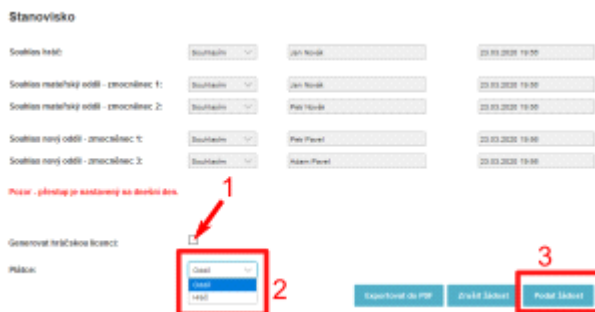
Stanovisko

Souhlas hráč: | Souhlasím | Jan Novák | 23.03.2020 19:56

Souhlas mateřský oddíl - zmocněnec 1: | Souhlasím | Jan Novák | 23.03.2020 19:56

Souhlas mateřský oddíl - zmocněnec 2: | Souhlasím | Petr Novák | 23.03.2020 19:56

Souhlas nový oddíl - zmocněnec 1: | Souhlasím | Petr Pavel | 23.03.2020 19:56

Souhlas nový oddíl - zmocněnec 2: | Souhlasím | Adam Pavel | 23.03.2020 19:56

Pozor , přestup je nastavený na dovější dos.

1

Generovat hráčskou licenci:

Plátce: Oddíl
Oddíl
HSO

2

3

Exportovat do PDF | Zrušit žádost | Podat žádost